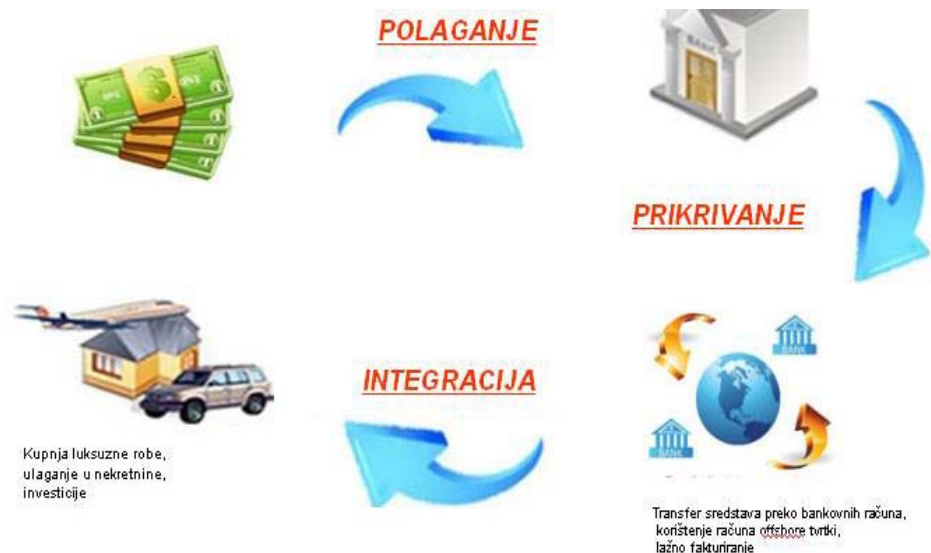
POLAGANJE

BANK

PRIKRIVANJE

INTEGRACIJA

BANK

BANK

Kupnja luksuzne robe, ulaganje u nekretnine, investicije

Transfer sredstava preko bankovnih računa, korištenje računa offshore tvrtki, lažno fakturiranje